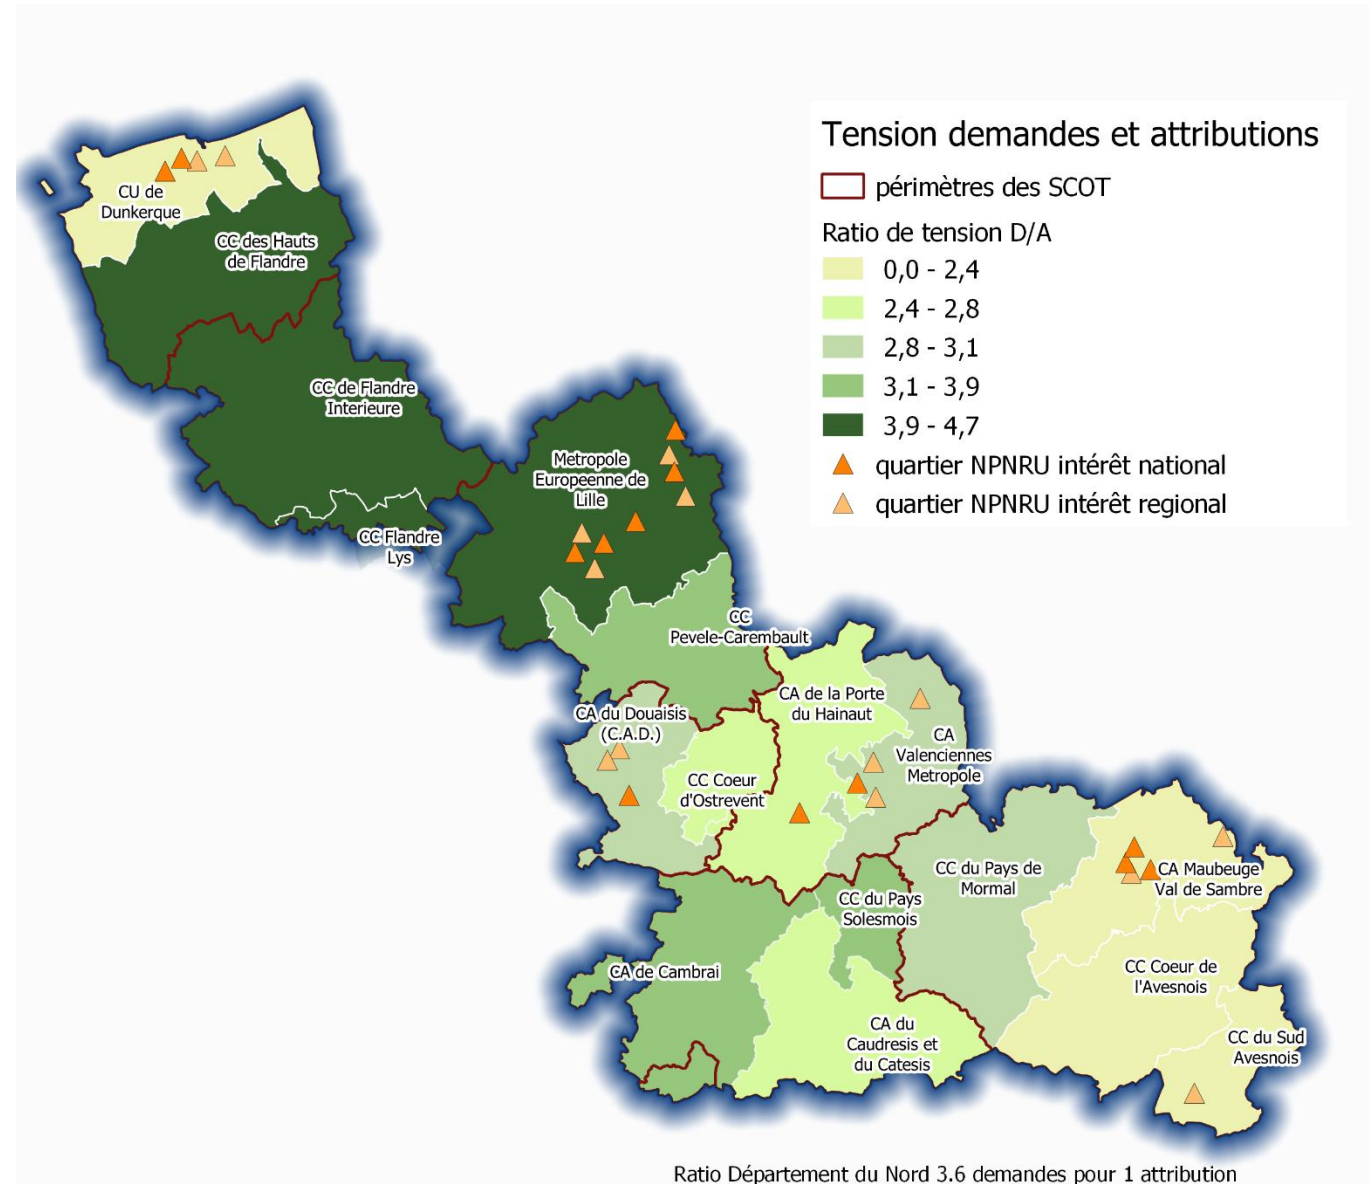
Tension demandes et attributions

périmètres des SCOT

Ratio de tension D/A

0,0 - 2,4

2,4 - 2,8

2,8 - 3,1

3,1 - 3,9

3,9 - 4,7

quartier NPNRU intérêt national

quartier NPNRU intérêt regional

CU de Dunkerque

CC des Hauts de Flandre

CC de Flandre Interieure

Metropole Europeenne de Lille

CC Flandre Lys

CC Pevele-Carembault

CA de la Porte du Hainaut

CA du Douaisis (C.A.D.)

CA Valenciennes Metropole

CC Coeur d'Ostrevent

CC du Pays de Mormal

CA Maubeuge Val de Sambre

CC du Pays Solesmois

CA de Cambrai

CC Coeur de l'Avesnois

CA du Caudresis et du Catesis

CC du Sud Avesnois

Ratio Département du Nord 3.6 demandes pour 1 attribution